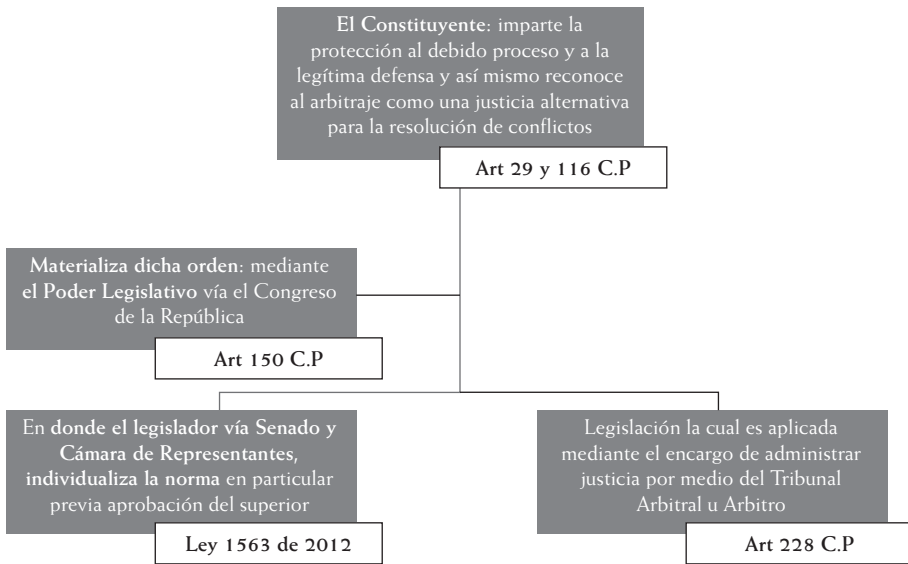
El Constituyente: imparte la protección al debido proceso y a la legítima defensa y así mismo reconoce al arbitraje como una justicia alternativa para la resolución de conflictos

Art 29 y 116 C.P

Materializa dicha orden: mediante el Poder Legislativo vía el Congreso de la República

Art 150 C.P

En donde el legislador vía Senado y Cámara de Representantes, individualiza la norma en particular previa aprobación del superior

Ley 1563 de 2012

Legislación la cual es aplicada mediante el encargo de administrar justicia por medio del Tribunal Arbitral u Arbitro

Art 228 C.P